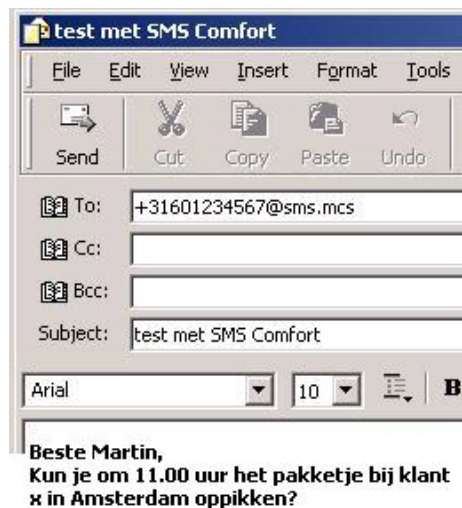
test met SMS Comfort

File Edit View Insert Format Tools

Send Cut Copy Paste Undo

To: +31601234567@sms.mcs

Cc:

Bcc:

Subject: test met SMS Comfort

Arial 10 B

Beste Martin,
Kun je om 11.00 uur het pakketje bij klant x in Amsterdam oppikken?